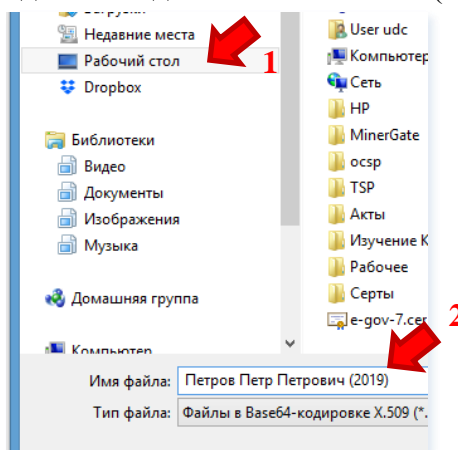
Загрузки
Недавние места
Рабочий стол
Dropbox

Библиотеки
Видео
Документы
Изображения
Музыка

Домашняя группа

Компьютер

1

User udc
Компьютер
Сеть
HP
MinerGate
ocsp
TSP
Акты
Изучение К
Рабочее
Серты
e-gov-7.cer

2

Имя файла: Петров Петр Петрович (2019)
Тип файла: Файлы в Base64-кодировке X.509 (*.